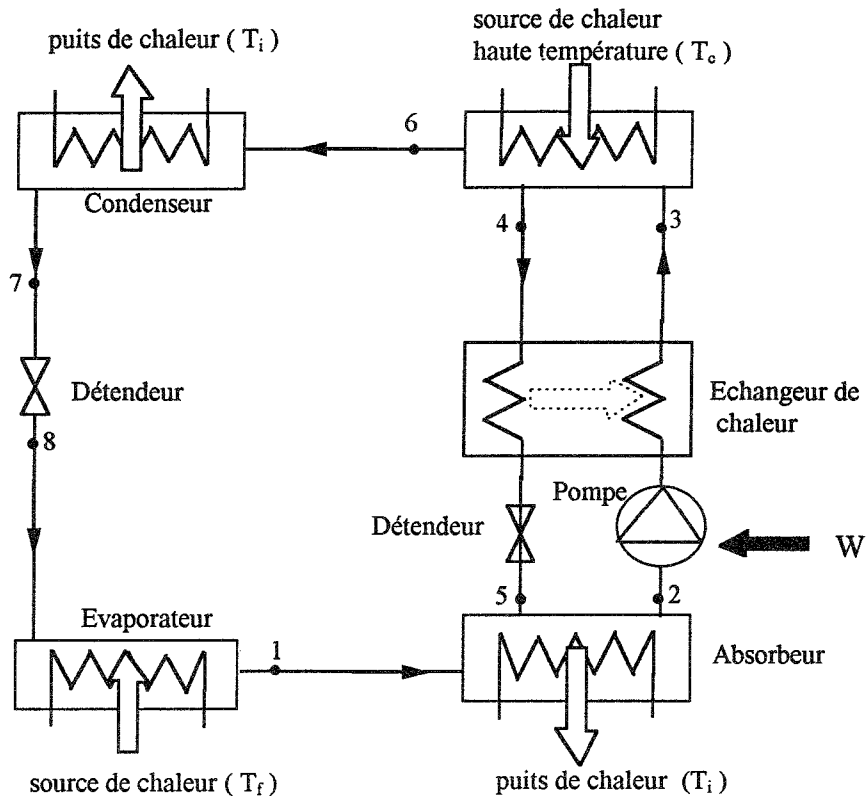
puits de chaleur ( $T_i$ )

source de chaleur
haute température ( $T_c$ )

6

Condenseur

4

3

7

Détendeur

8

Echangeur de chaleur

Pompe

Détendeur

W

5

2

Evaporateur

1

Absorbeur

source de chaleur ( $T_f$ )

puits de chaleur ( $T_i$ )